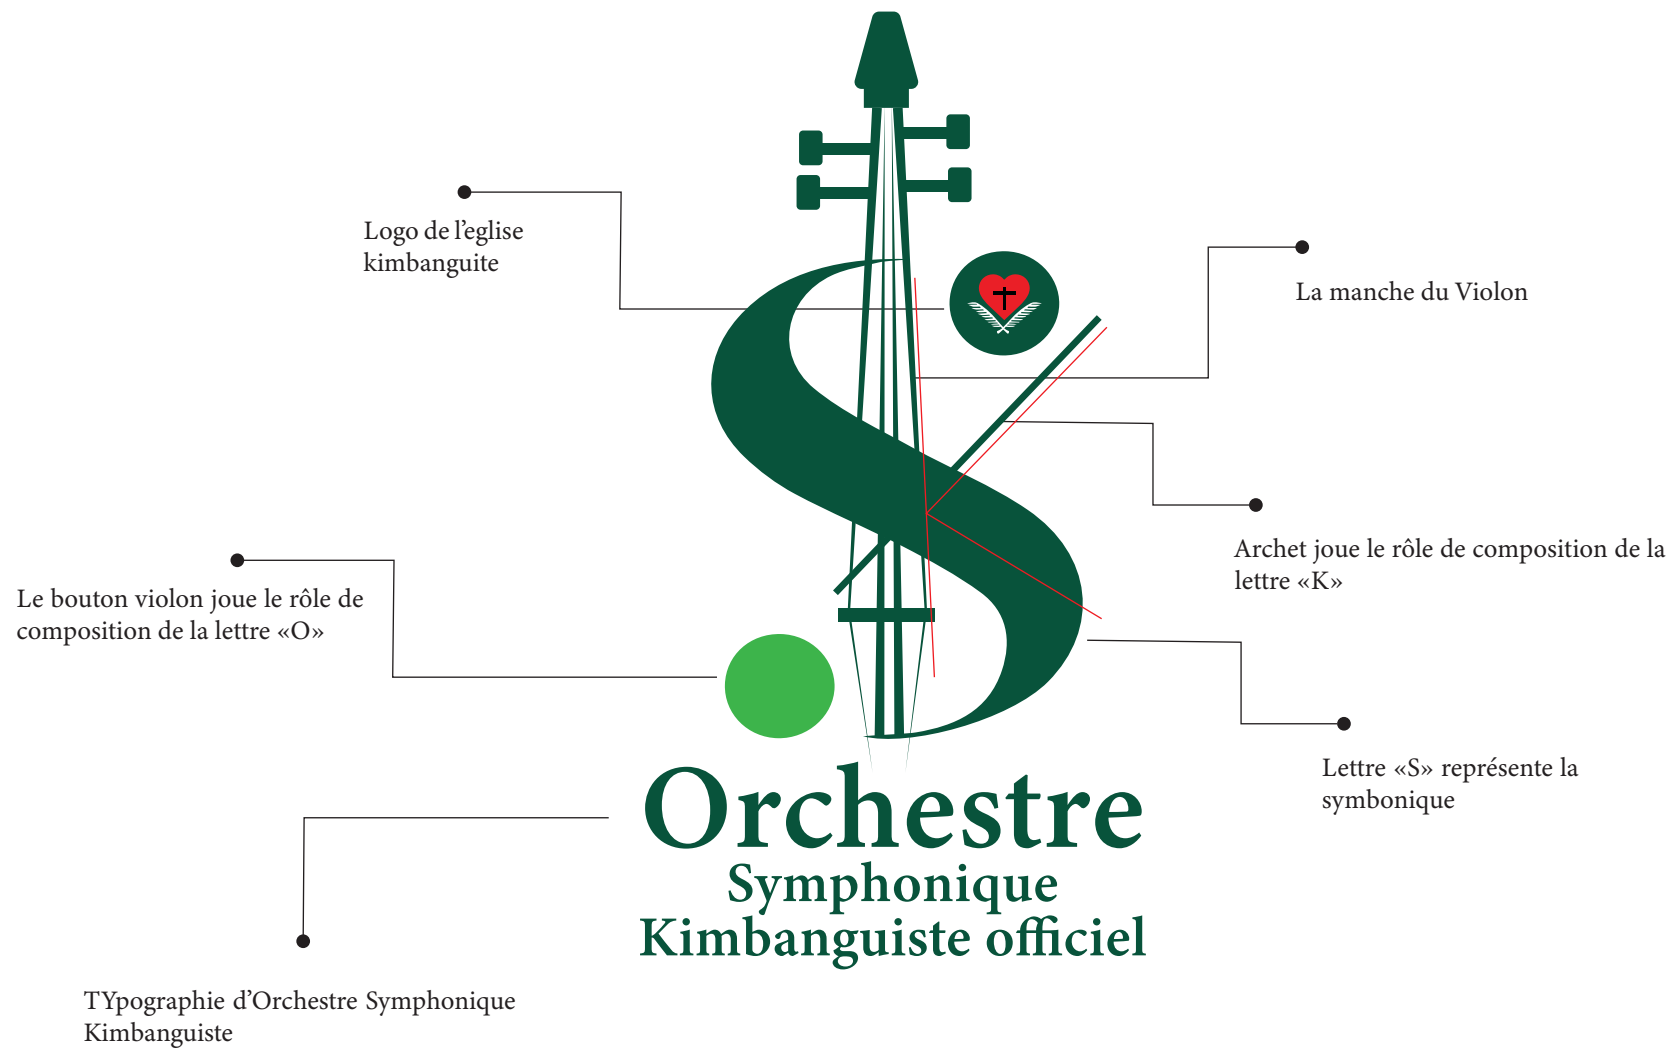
Logo de l’eglise kimbanguite

La manche du Violon

Archet joue le rôle de composition de la lettre «K»

Le bouton violon joue le rôle de composition de la lettre «O»

Lettre «S» représente la symbonique

Orchestre
Symphonique
Kimbanguiste officiel

TYpographie d’Orchestre Symphonique Kimbanguiste